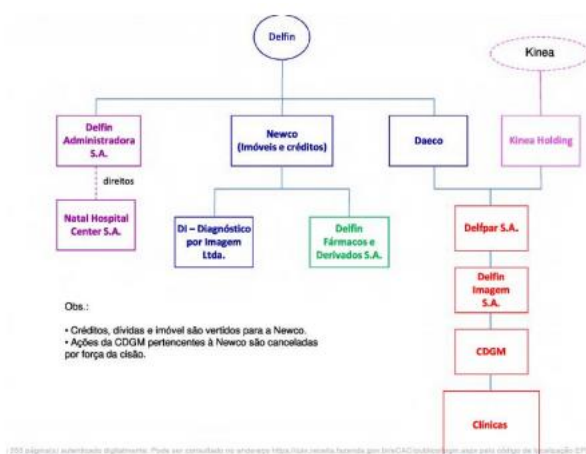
Delfin

Kinea

Delfin Administradora S.A.

direitos

Natal Hospital Center S.A.

Newco (Imóveis e créditos)

Di – Diagnóstico por Imagem Ltda.

Delfin Fármacos e Derivados S.A.

Daeco

Kinea Holding

Delfpar S.A.

Delfin Imagem S.A.

CDGM

Clínicas

Obs.:

• Créditos, dívidas e imóvel são vertidos para a Newco.
• Ações da CDGM pertencentes à Newco são canceladas por força da cisão.

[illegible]